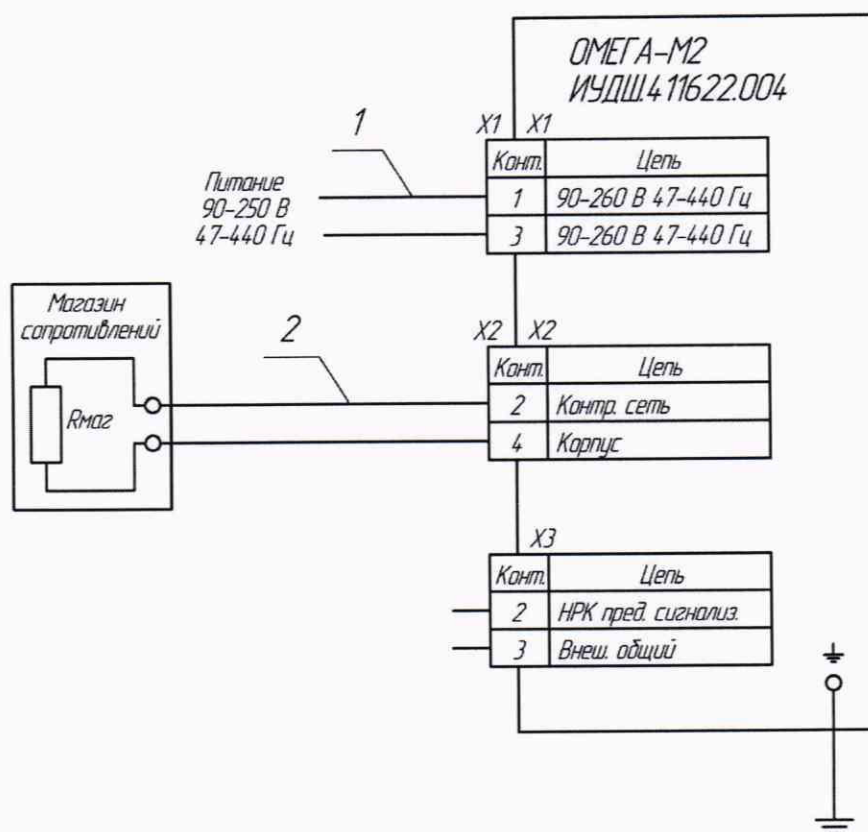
ОМЕГА-М2
ИУДШ.411622.004

1

Питание
90-250 В
47-440 Гц

X1 X1

| Конт. | Цепь |
|---|---|
| 1 | 90-260 В 47-440 Гц |
| 3 | 90-260 В 47-440 Гц |

Магазин сопротивлений

Rмаг

2

X2 X2

| Конт. | Цепь |
|---|---|
| 2 | Контр. сеть |
| 4 | Корпус |

X3

| Конт. | Цепь |
|---|---|
| 2 | НРК пред. сигнализ. |
| 3 | Внеш. общий |